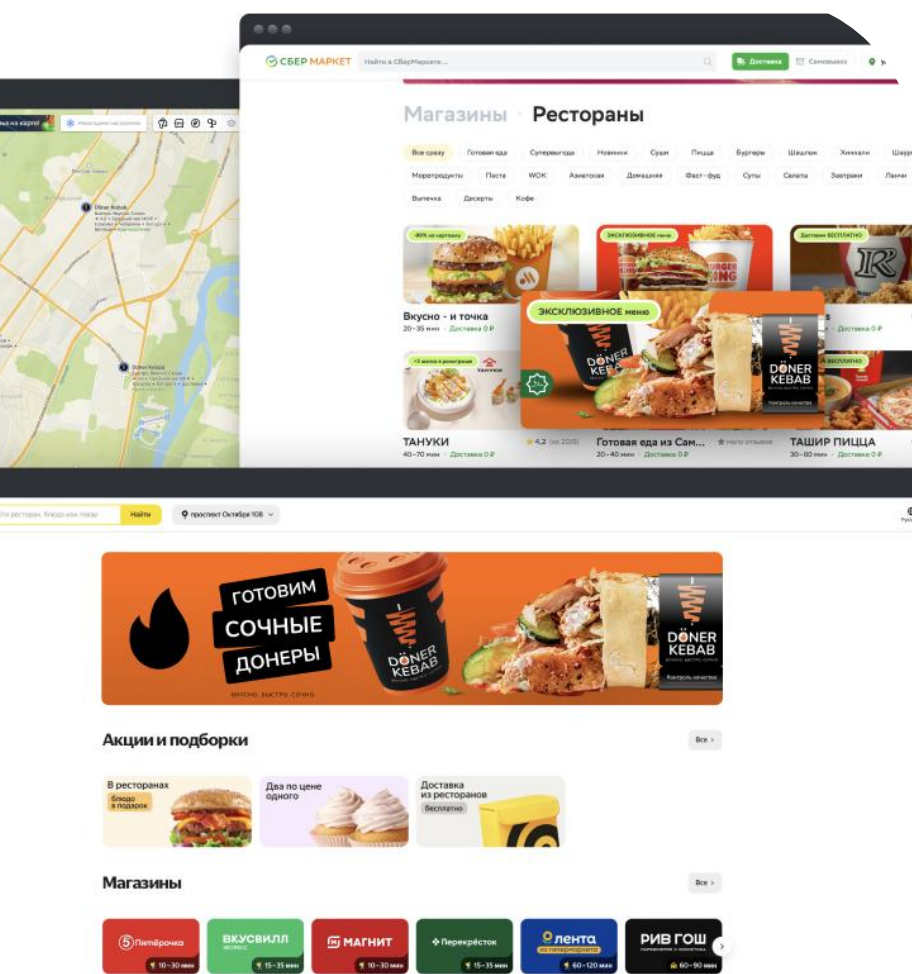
СБЕР МАРКЕТ Найти в СберМаркете... Доставка Самовывоз

Магазины · Рестораны

Все сразу Готовая еда Супервкусно Новинки Суши Пицца Бургеры Шашлык Хинкали
Морепродукты Паста WOK Азиатская Домашняя Фаст-фуд Супы Салаты Завтраки Ланчи
Выпечка Десерты Кофе

ЭКСКЛЮЗИВНОЕ меню
Доставка БЕСПЛАТНО

Вкусно - и точка
20–35 мин · Доставка 0 ₽

ЭКСКЛЮЗИВНОЕ меню
DÖNER KEBAB
DÖNER KEBAB

ТАНУКИ
40–70 мин · Доставка 0 ₽
4,2
Готовая еда из Сам...
20–40 мин · Доставка 0 ₽
Мало отзывов
ТАШИР ПИЦЦА
30–60 мин · Доставка 0 ₽

Döner Kebab
Döner Kebab

Найти
проспект Октября 108

ГОТОВИМ СОЧНЫЕ ДОНЕРЫ
DÖNER KEBAB
DÖNER KEBAB
ВКУСНО · БЫСТРО · СОЧНО

Акции и подборки
Все >

В ресторанах
блюдо в подарок
Два по цене одного
Доставка из ресторанов
бесплатно

Магазины
Все >

Пятёрочка
10–30 мин
ВКУСВИЛЛ
15–35 мин
МАГНИТ
10–30 мин
Перекрёсток
15–35 мин
лента
60–120 мин
РИВ ГОШ
60–90 мин